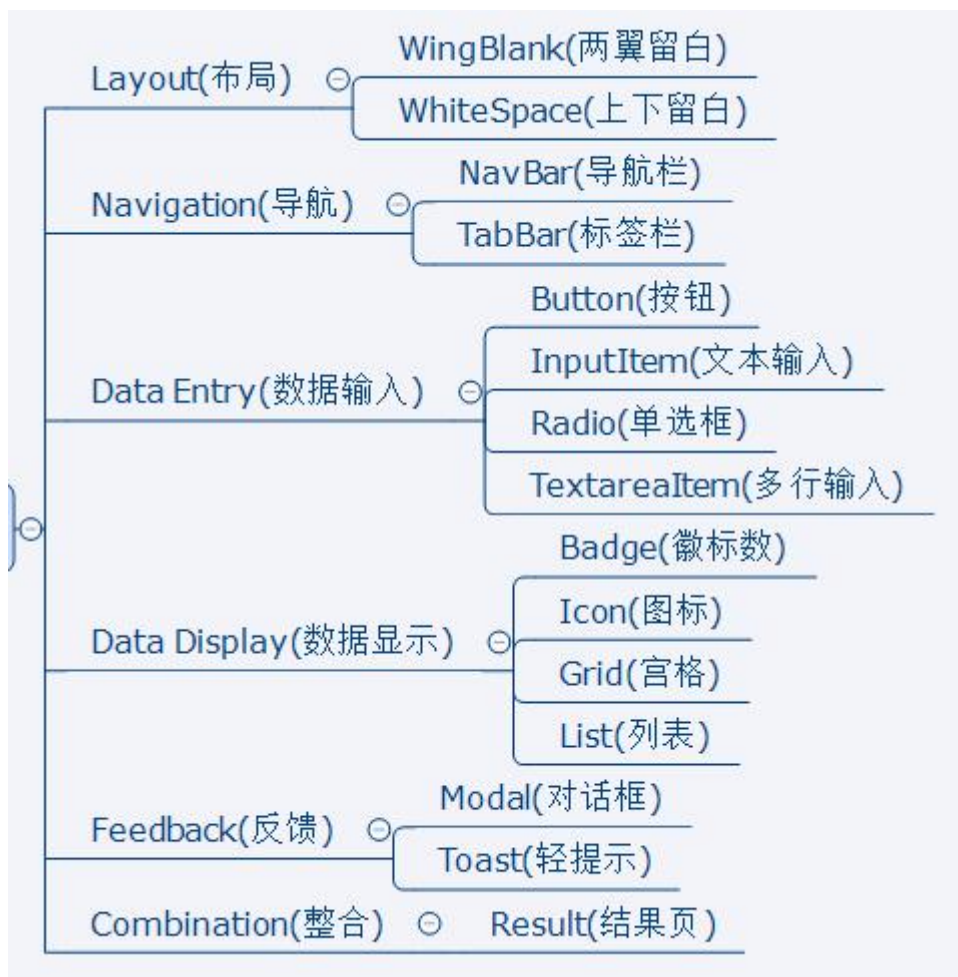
Layout(布局)
WingBlank(两翼留白)
WhiteSpace(上下留白)

Navigation(导航)
NavBar(导航栏)
TabBar(标签栏)

Data Entry(数据输入)
Button(按钮)
InputItem(文本输入)
Radio(单选框)
TextareaItem(多行输入)

Data Display(数据显示)
Badge(徽标数)
Icon(图标)
Grid(宫格)
List(列表)

Feedback(反馈)
Modal(对话框)
Toast(轻提示)

Combination(整合)
Result(结果页)